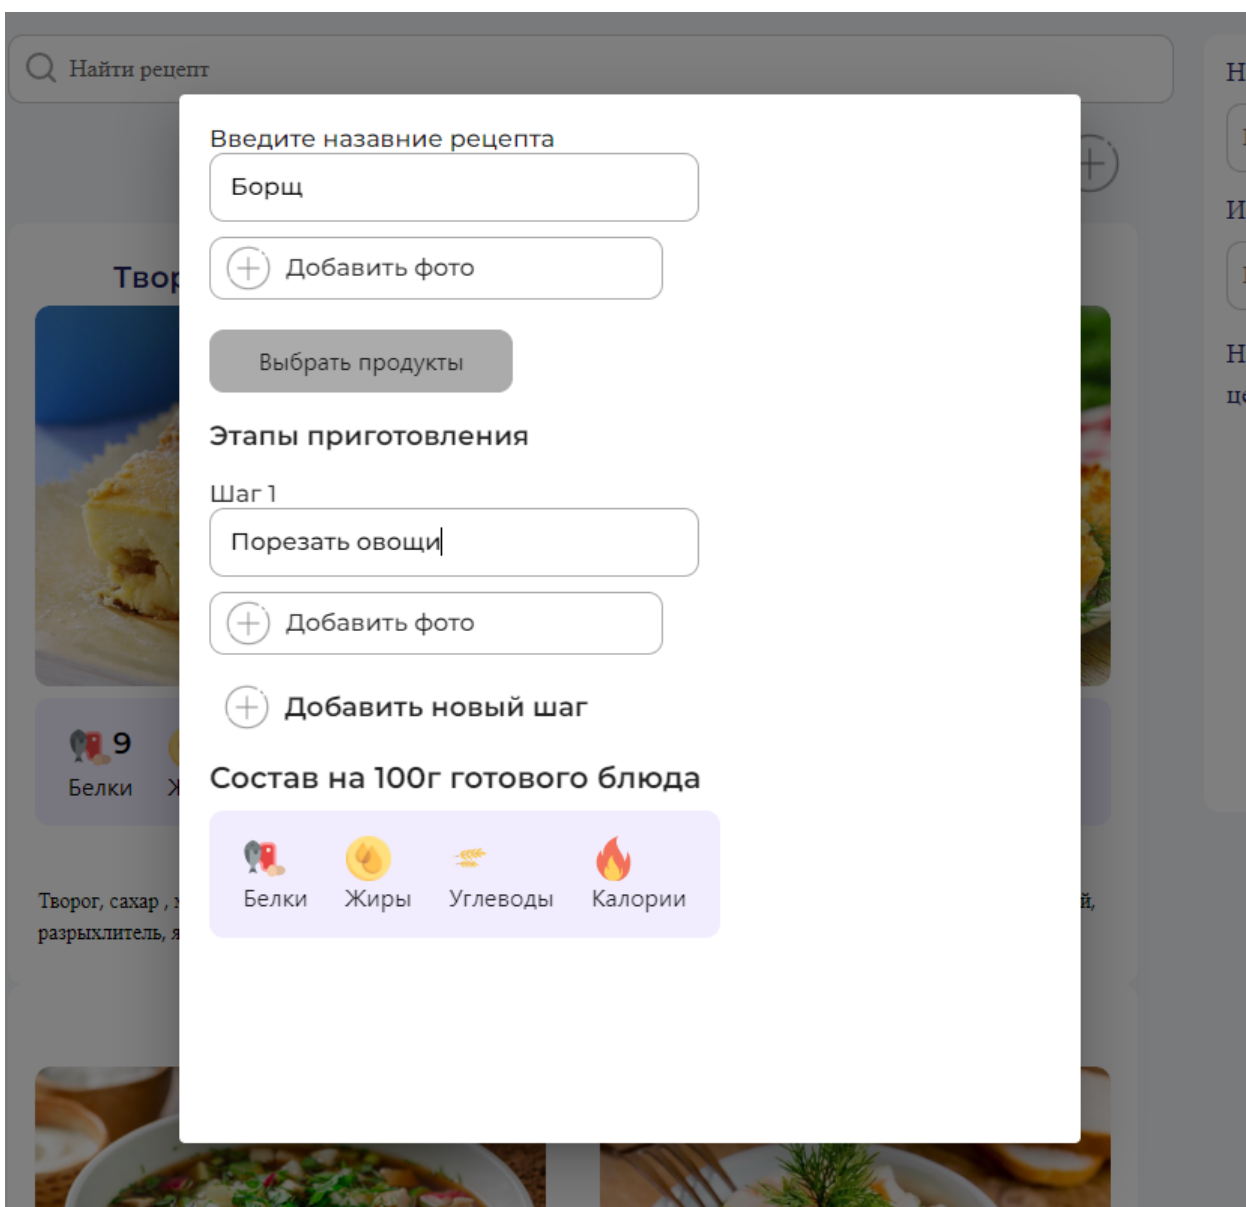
Найти рецепт

Н

И

Н
ц

Твор

9
Белки Ж

Творог, сахар , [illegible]
разрыхлитель, я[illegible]

й,

Введите назавние рецепта

Борщ

Добавить фото

Выбрать продукты

Этапы приготовления

Шаг 1

Порезать овощи

Добавить фото

Добавить новый шаг

Состав на 100г готового блюда

Белки Жиры Углеводы Калории